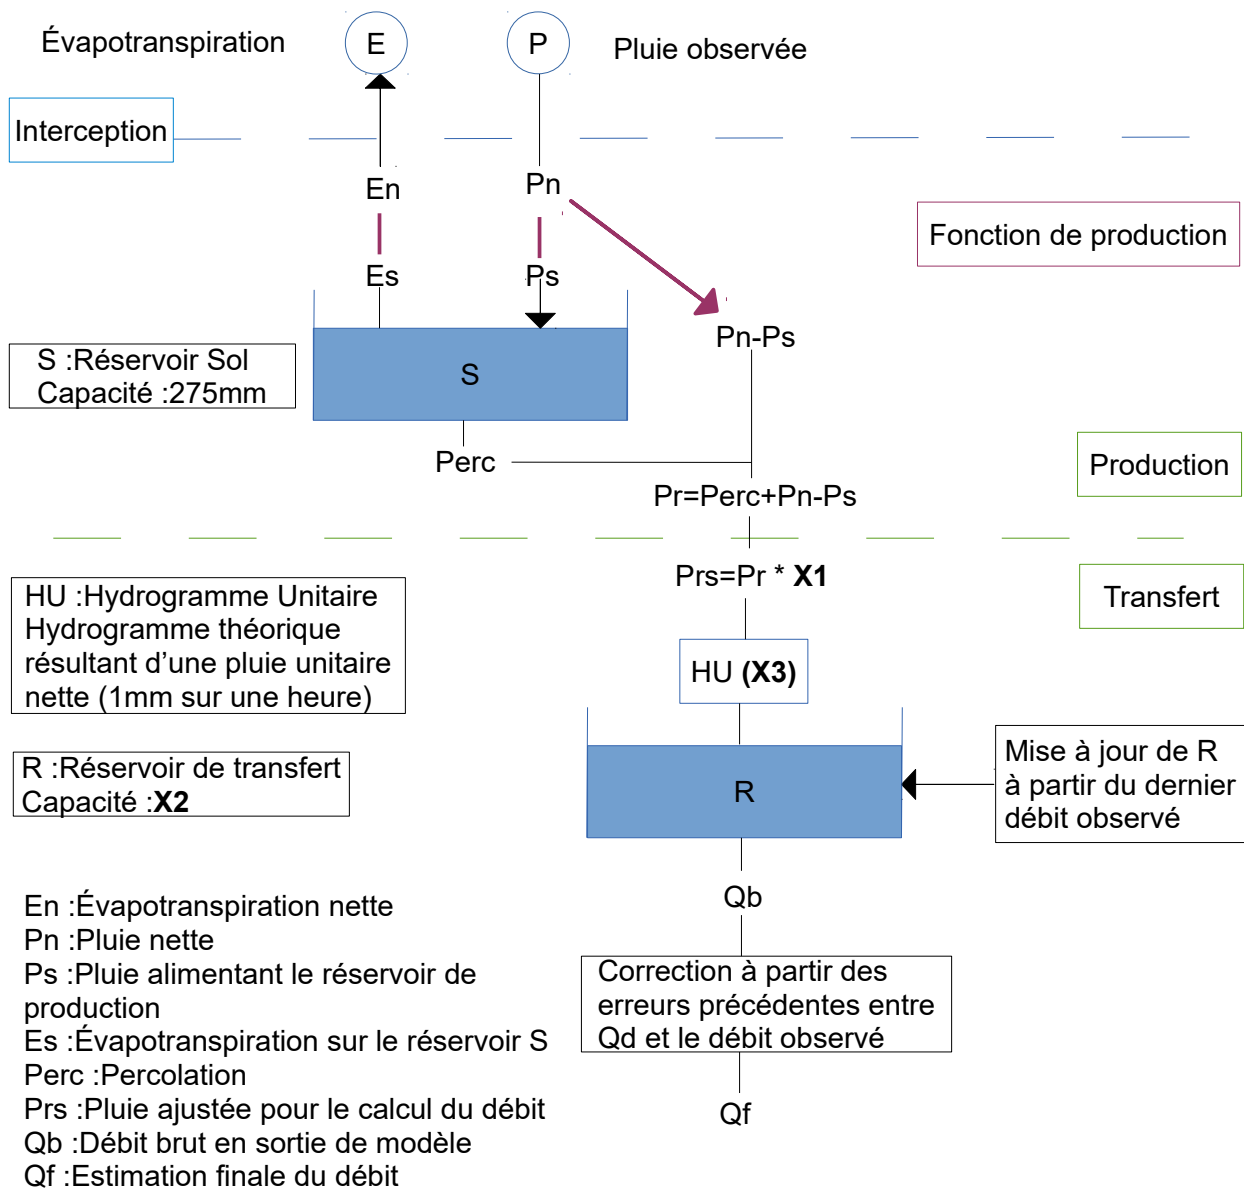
Évapotranspiration

E

P

Pluie observée

Interception

En

Pn

Fonction de production

Es

Ps

Pn-Ps

S :Réservoir Sol
Capacité :275mm

S

Perc

Production

Pr=Perc+Pn-Ps

Prs=Pr * **X1**

Transfert

HU :Hydrogramme Unitaire
Hydrogramme théorique résultant d'une pluie unitaire nette (1mm sur une heure)

HU **(X3)**

R :Réservoir de transfert
Capacité :**X2**

R

Mise à jour de R à partir du dernier débit observé

Qb

En :Évapotranspiration nette
Pn :Pluie nette
Ps :Pluie alimentant le réservoir de production
Es :Évapotranspiration sur le réservoir S
Perc :Percolation
Prs :Pluie ajustée pour le calcul du débit
Qb :Débit brut en sortie de modèle
Qf :Estimation finale du débit

Correction à partir des erreurs précédentes entre Qd et le débit observé

Qf